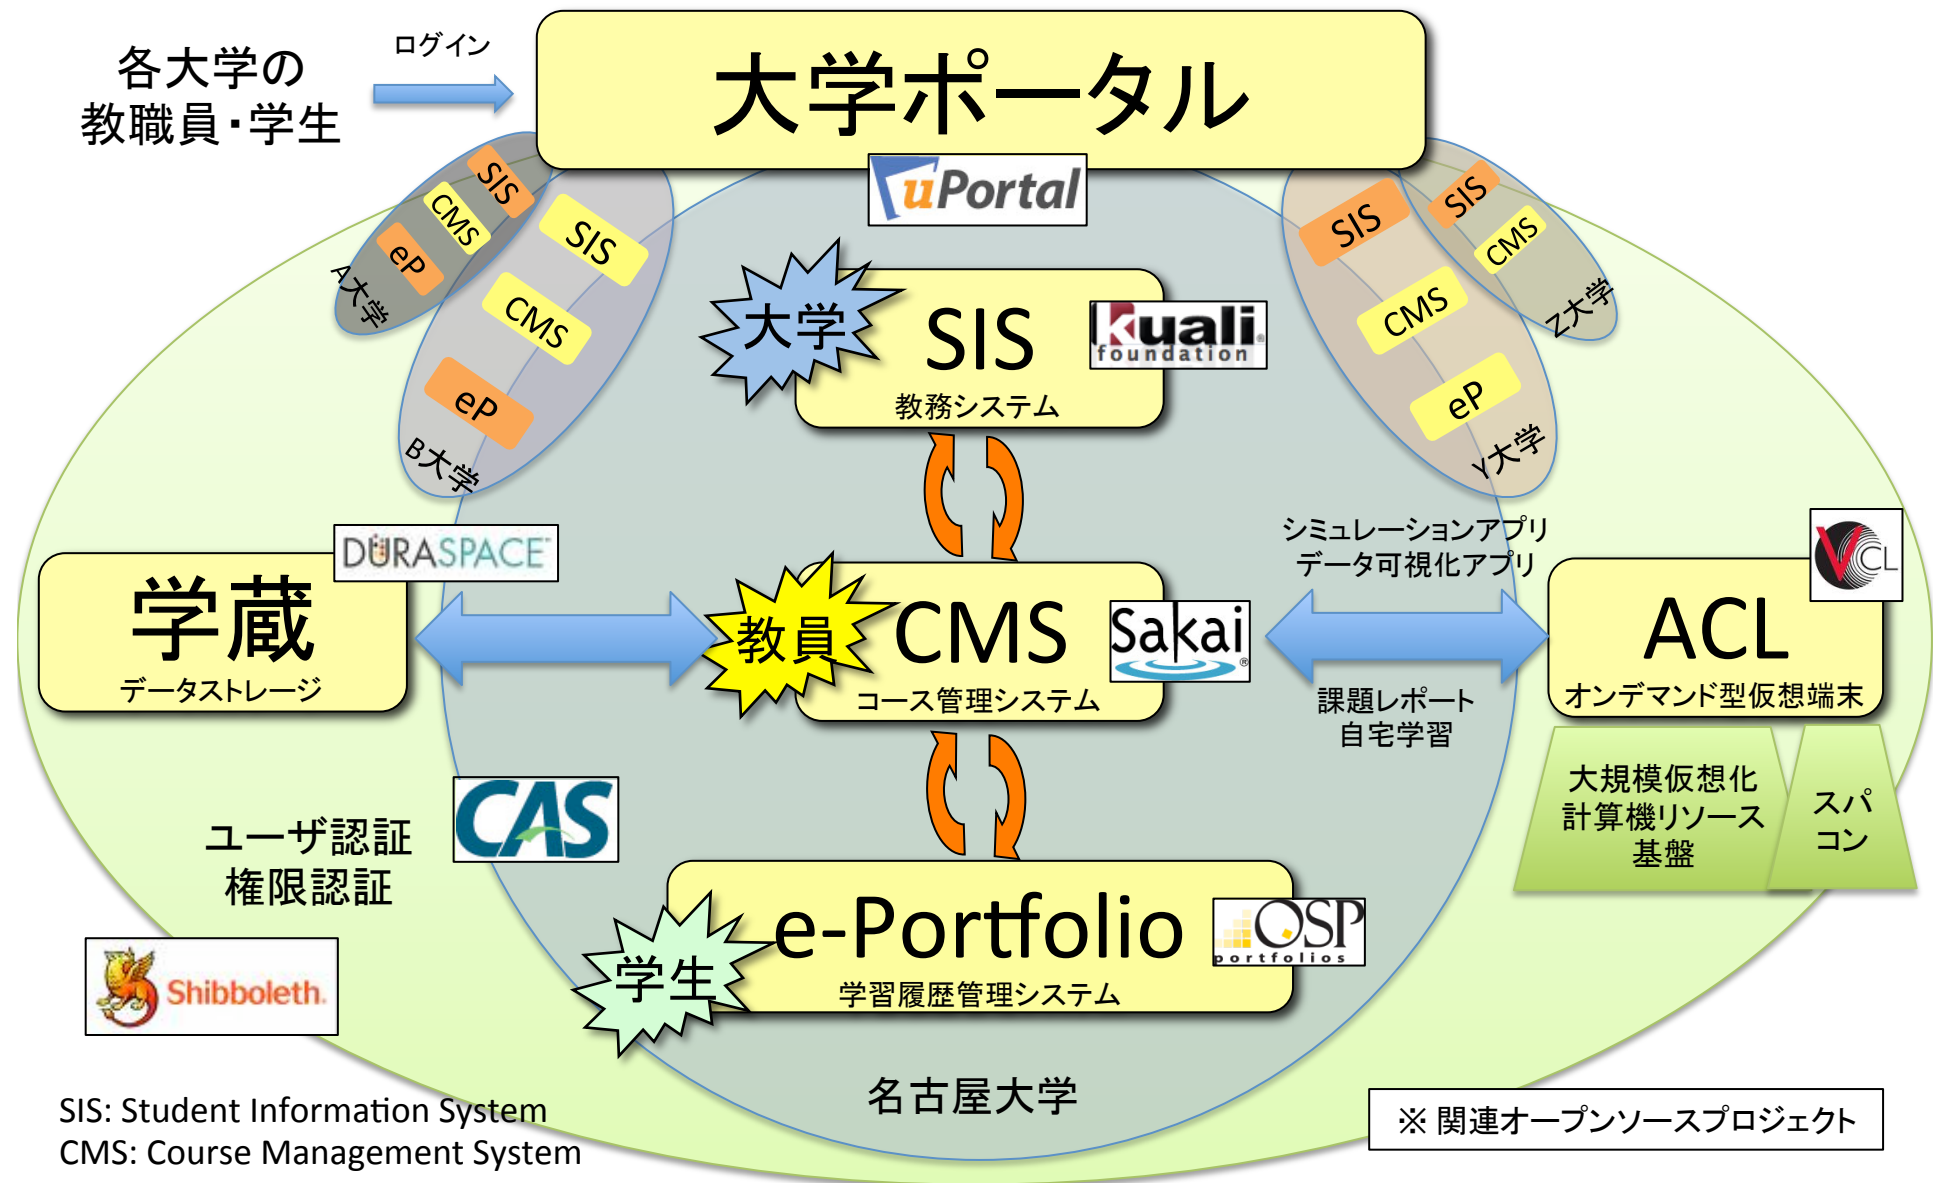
各大学の
教職員・学生

ログイン

大学ポータル

uPortal

SIS
CMS
eP
A大学

SIS
CMS
eP
B大学

SIS
CMS
eP
Y大学

SIS
CMS
Z大学

大学
SIS
kuali foundation
教務システム

DURASPACE
学蔵
データストレージ

教員
CMS
Sakai
コース管理システム

シミュレーションアプリ
データ可視化アプリ

課題レポート
自宅学習

ACL
オンデマンド型仮想端末

大規模仮想化
計算機リソース
基盤

スパコン

CAS

ユーザ認証
権限認証

Shibboleth.

学生
e-Portfolio
OSP portfolios
学習履歴管理システム

名古屋大学

SIS: Student Information System
CMS: Course Management System

※ 関連オープンソースプロジェクト